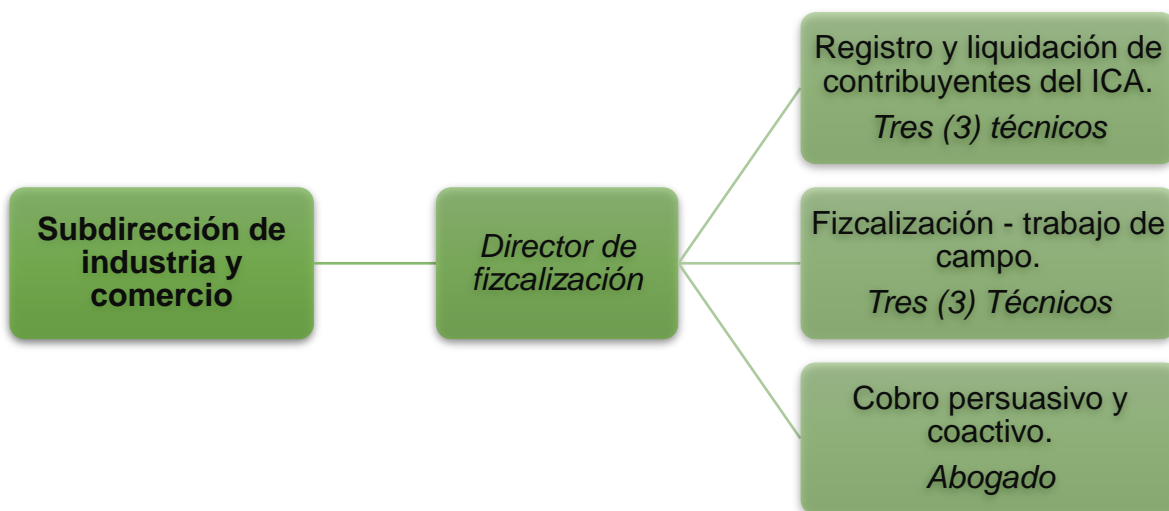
Subdirección de industria y comercio

Director de fizcalización

Registro y liquidación de contribuyentes del ICA.

Tres (3) técnicos

Fizcalización - trabajo de campo.

Tres (3) Técnicos

Cobro persuasivo y coactivo.

Abogado